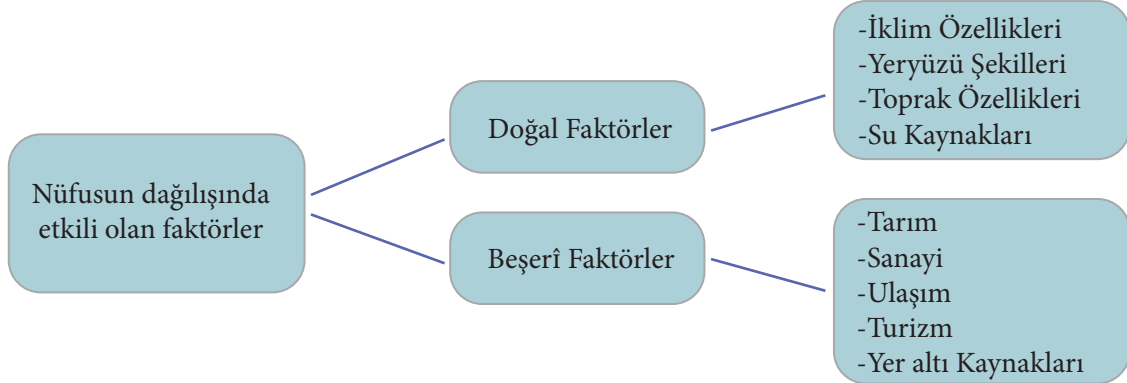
Nüfusun dağılışında etkili olan faktörler

Doğal Faktörler

-İklim Özellikleri
-Yeryüzü Şekilleri
-Toprak Özellikleri
-Su Kaynakları

Beşerî Faktörler

-Tarım
-Sanayi
-Ulaşım
-Turizm
-Yer altı Kaynakları